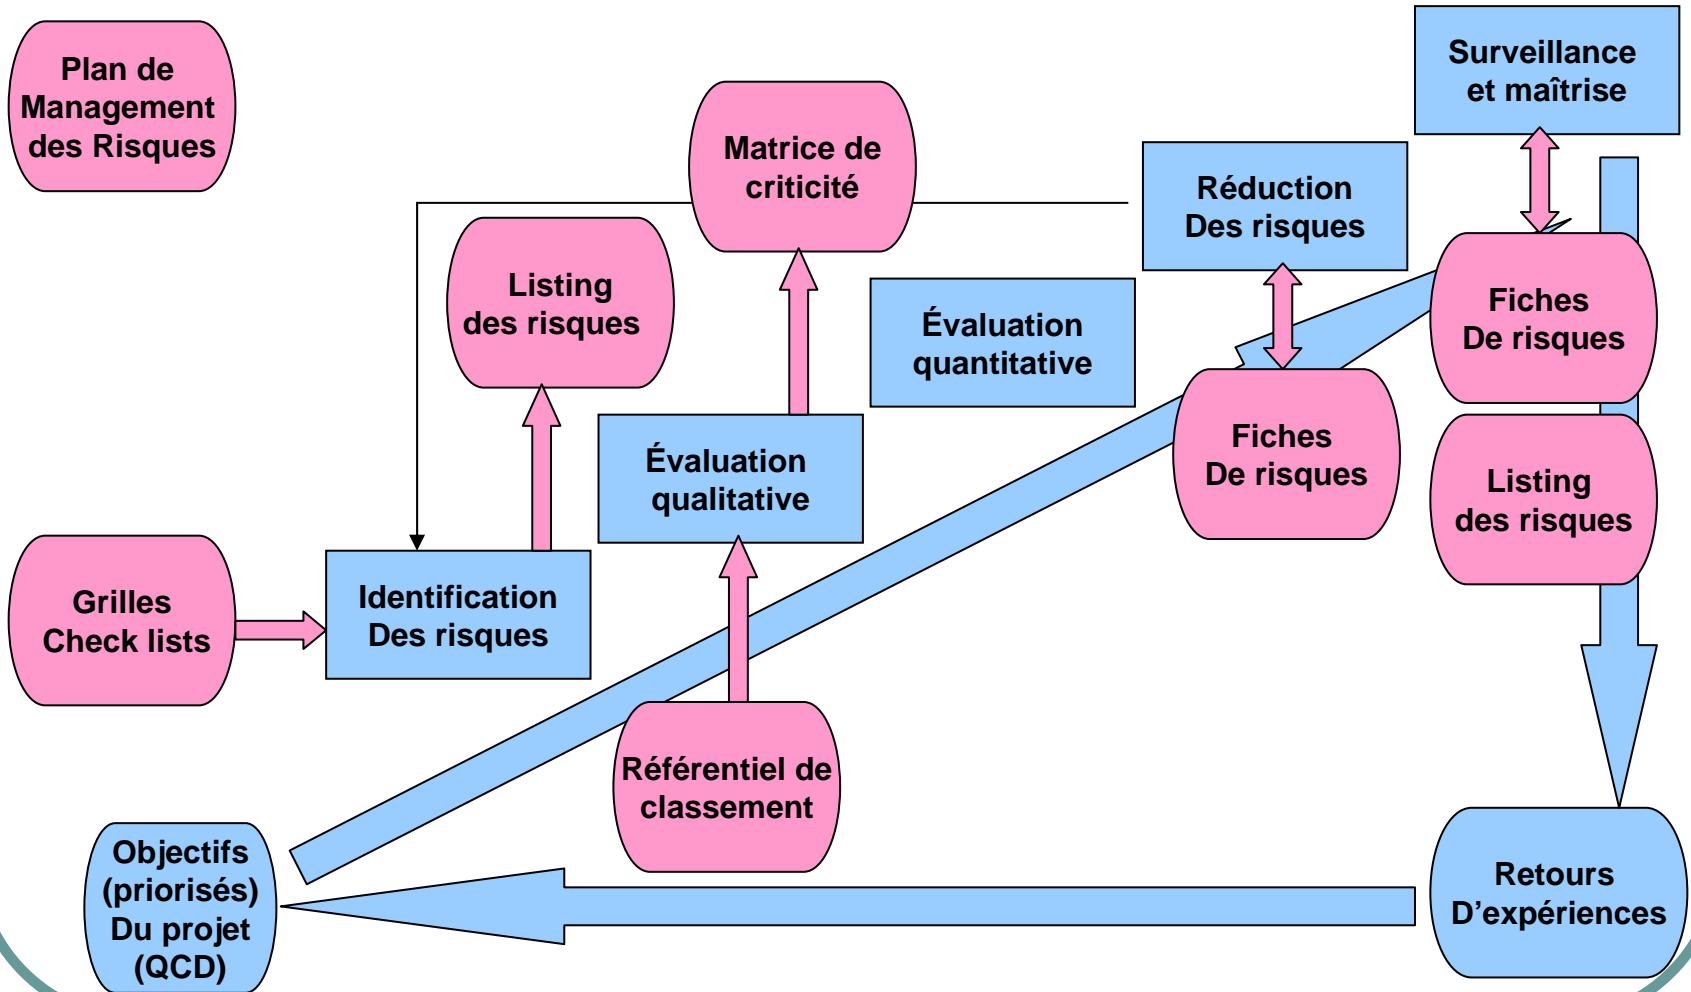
Plan de Management des Risques

Matrice de criticité

Surveillance et maîtrise

Réduction Des risques

Listing des risques

Évaluation quantitative

Fiches De risques

Évaluation qualitative

Fiches De risques

Listing des risques

Grilles Check lists

Identification Des risques

Référentiel de classement

Objectifs (priorisés) Du projet (QCD)

Retours D’expériences